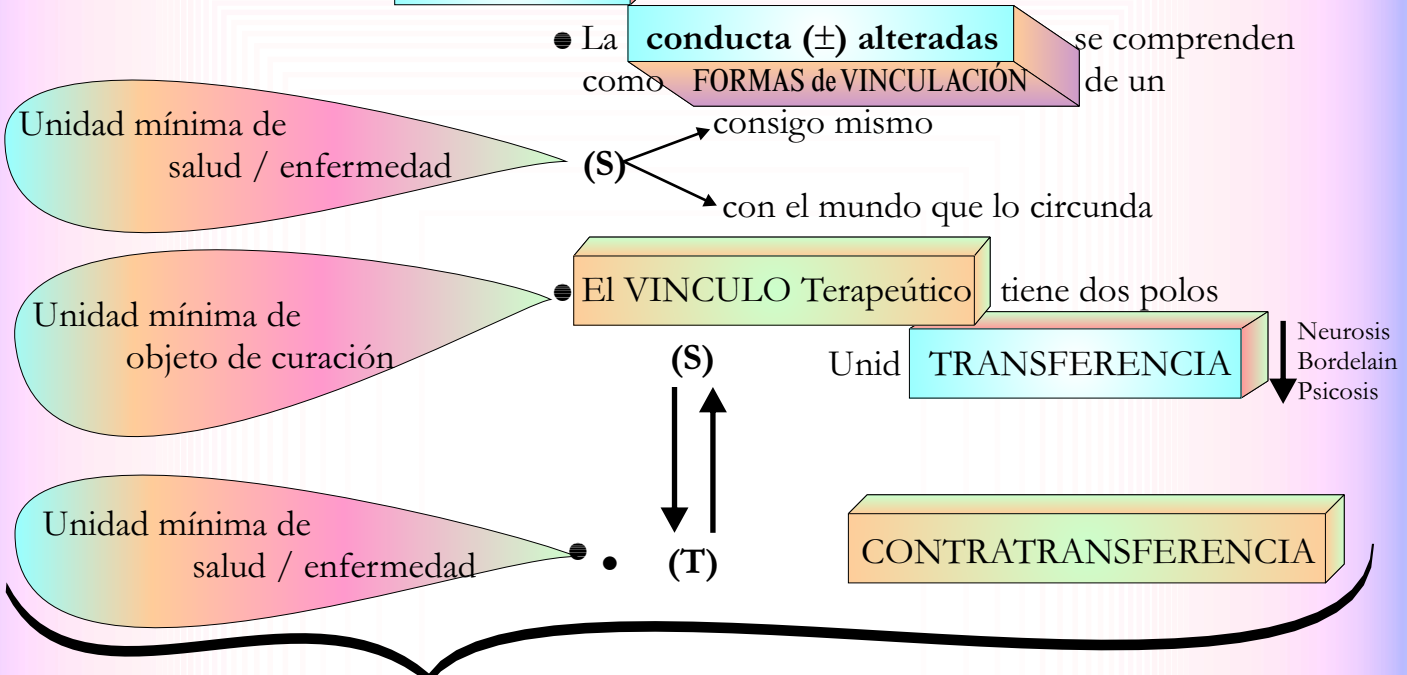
La conducta (±) alteradas se comprenden como FORMAS de VINCULACIÓN de un

Unidad mínima de salud / enfermedad

(S)

consigo mismo

con el mundo que lo circunda

Unidad mínima de objeto de curación

El VINCULO Terapeútico tiene dos polos

(S)

Unid TRANSFERENCIA

Neurosis
Bordelain
Psicosis

Unidad mínima de salud / enfermedad

(T)

CONTRATRANSFERENCIA